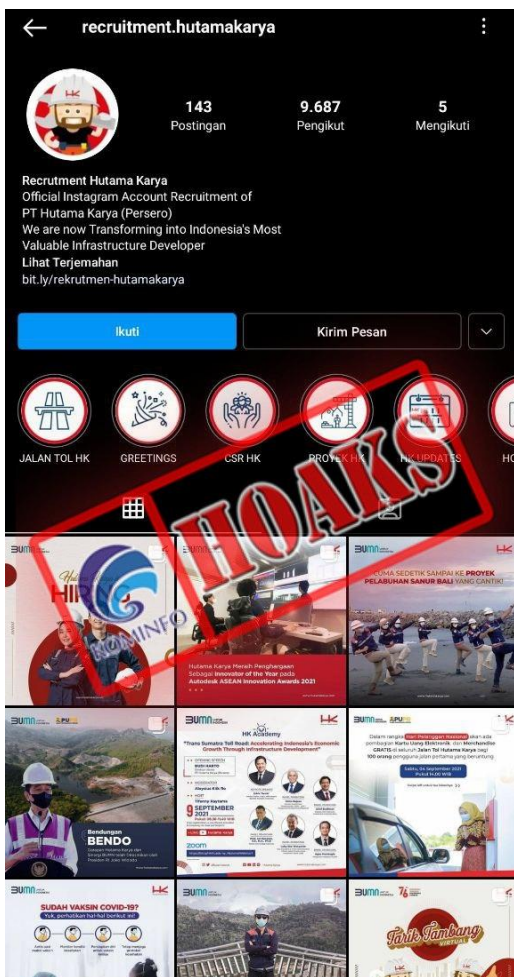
recruitment.hutamakarya

143
Postingan

9.687
Pengikut

5
Mengikuti

Recrutment Hutama Karya
Official Instagram Account Recruitment of PT Hutama Karya (Persero)
We are now Transforming into Indonesia's Most Valuable Infrastructure Developer
Lihat Terjemahan
bit.ly/rekrutmen-hutamakarya

Ikuti
Kirim Pesan

JALAN TOL HK
GREETINGS
CSR HK
PROYEK HK
HK UPDATES
HO

HOAKS

KOMINFO

Hutama Karya Meraih Penghargaan Sebagai Innovator of the Year pada Autodesk ASEAN Innovation Awards 2021

CUMA SEDETIK SAMPAI KE PROYEK PELABUHAN SANUR BALI YANG CANTIK!

Bendungan BENDO

HK Academy
"Trans Sumatra Toll Road: Accelerating Indonesia's Economic Growth Through Infrastructure Development"
9 SEPTEMBER 2021
zoom

Hari Pelanggan Nasional
100 orang

SUDAH VAKSIN COVID-19?
Yuk, perhatikan hal-hal berikut ini!

Tarik Tambang
76